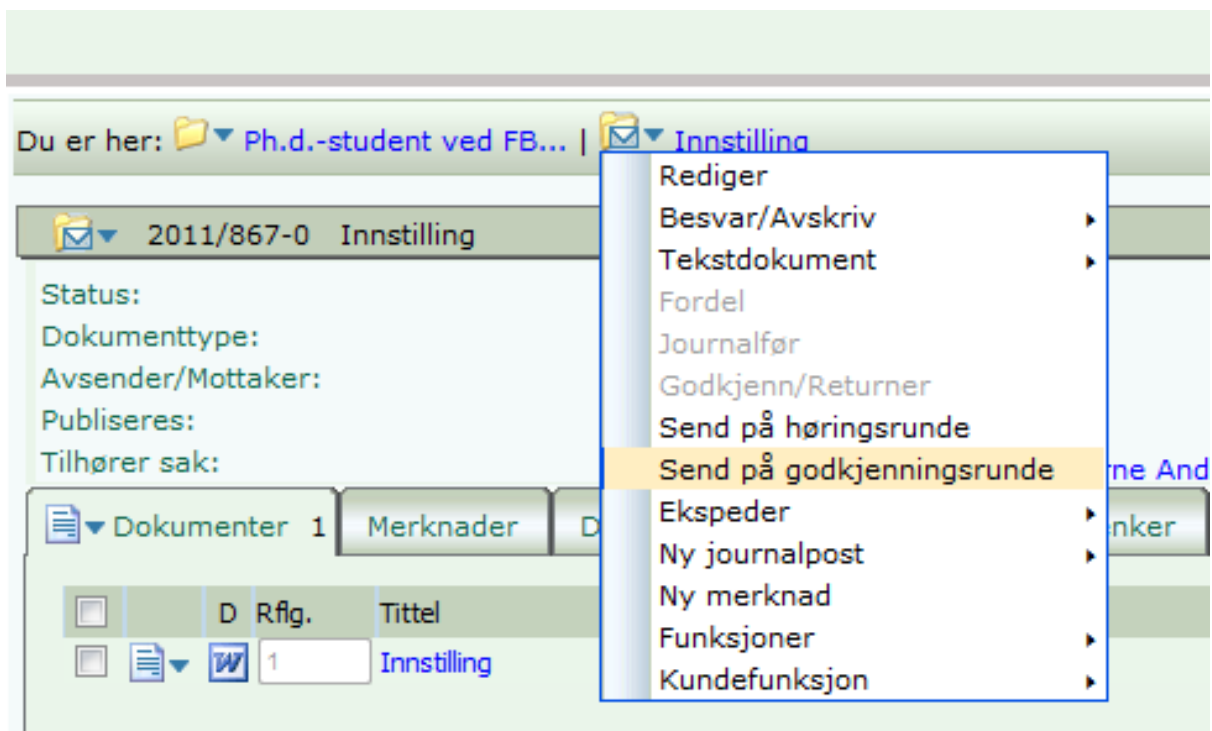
Du er her: Ph.d.-student ved FB... | Innstilling

2011/867-0 Innstilling

Status:
Dokumenttype:
Avsender/Mottaker:
Publiseres:
Tilhører sak:

rne And

Rediger
Besvar/Avskriv
Tekstdokument
Fordel
Journalfør
Godkjenn/Returner
Send på høringsrunde
Send på godkjenningsrunde
Ekspeder
Ny journalpost
Ny merknad
Funksjoner
Kundefunksjon

| Dokumenter 1 | Merknader | D | nker |
|---|---|---|---|

| | | D | Rflg. | Tittel |
|---|---|---|---|---|
| | | | 1 | Innstilling |